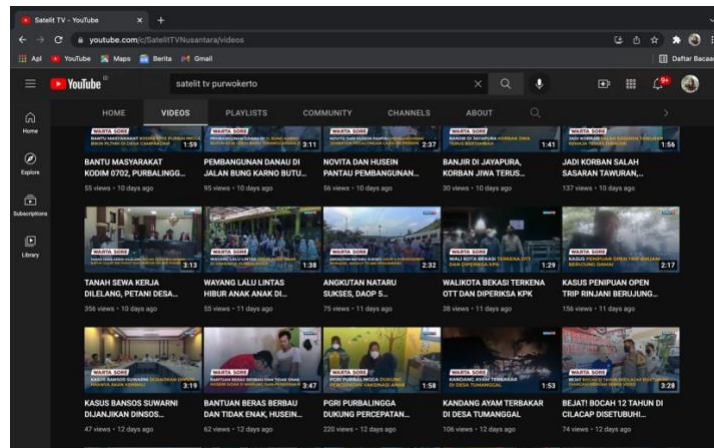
Satelit TV - YouTube × +

youtube.com/c/SatelitTVNusantara/videos

Apl YouTube Maps Berita Gmail

Daftar Bacaan

YouTube

satelit tv purwokerto

Home

Explore

Subscriptions

Library

HOME VIDEOS PLAYLISTS COMMUNITY CHANNELS ABOUT

WARTA SORE 1:59
BANTU MASYARAKAT KODIM 0702, PURBALINGG...
55 views • 10 days ago

WARTA SORE 3:11
PEMBANGUNAN DANAU DI JALAN BUNG KARNO BUTU...
95 views • 10 days ago

WARTA SORE 2:37
NOVITA DAN HUSEIN PANTAU PEMBANGUNAN...
56 views • 10 days ago

WARTA SORE 1:41
BANJIR DI JAYAPURA, KORBAN JIWA TERUS...
30 views • 10 days ago

WARTA SORE 1:56
JADI KORBAN SALAH SASARAN TAWURAN,...
137 views • 10 days ago

WARTA SORE 3:13
TANAH SEWA KERJA DILELANG, PETANI DESA...
356 views • 10 days ago

WARTA SORE 1:38
WAYANG LALU LINTAS HIBUR ANAK ANAK DI...
55 views • 11 days ago

WARTA SORE 2:32
ANGKUTAN NATARU SUKSES, DAOP 5...
75 views • 11 days ago

WARTA SORE 1:29
WALIKOTA BEKASI TERKENA OTT DAN DIPERIKSA KPK
38 views • 11 days ago

WARTA SORE 2:17
KASUS PENIPUAN OPEN TRIP RINJANI BERUJUNG...
156 views • 11 days ago

WARTA SORE 3:19
KASUS BANSOS SUWARNI DIJANJIKAN DINSOS...
47 views • 12 days ago

WARTA SORE 3:47
BANTUAN BERAS BERBAU DAN TIDAK ENAK, HUSEIN...
62 views • 12 days ago

WARTA SORE 1:58
PGRI PURBALINGGA DUKUNG PERCEPATAN...
220 views • 12 days ago

WARTA SORE 1:53
KANDANG AYAM TERBAKAR DI DESA TUMANGGAL
106 views • 12 days ago

WARTA SORE 3:28
BEJAT! BOCAH 12 TAHUN DI CILACAP DISETUBUHI...
74 views • 12 days ago